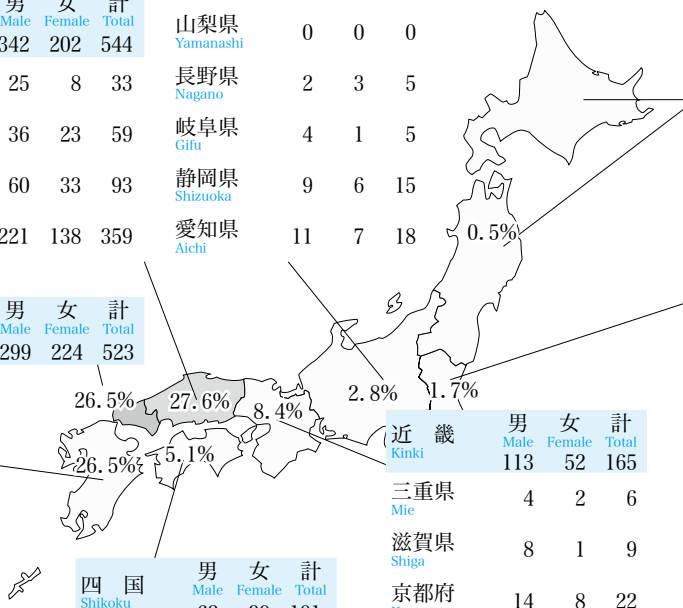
| 男 Male | 女 Female | 計 Total |
|---|---|---|
| 342 | 202 | 544 |
| 25 | 8 | 33 |
| 36 | 23 | 59 |
| 60 | 33 | 93 |
| 221 | 138 | 359 |

| | | | |
|---|---|---|---|
| 山梨県 Yamanashi | 0 | 0 | 0 |
| 長野県 Nagano | 2 | 3 | 5 |
| 岐阜県 Gifu | 4 | 1 | 5 |
| 静岡県 Shizuoka | 9 | 6 | 15 |
| 愛知県 Aichi | 11 | 7 | 18 |

0.5%

| 男 Male | 女 Female | 計 Total |
|---|---|---|
| 299 | 224 | 523 |

26.5%
27.6%
8.4%
2.8%
1.7%
26.5%
5.1%

| 近　畿 Kinki | 男 Male | 女 Female | 計 Total |
|---|---|---|---|
| | 113 | 52 | 165 |
| 三重県 Mie | 4 | 2 | 6 |
| 滋賀県 Shiga | 8 | 1 | 9 |
| 京都府 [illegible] | 14 | 8 | 22 |

| 四　国 Shikoku | 男 Male | 女 Female | 計 Total |
|---|---|---|---|
| | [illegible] | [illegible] | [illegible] |